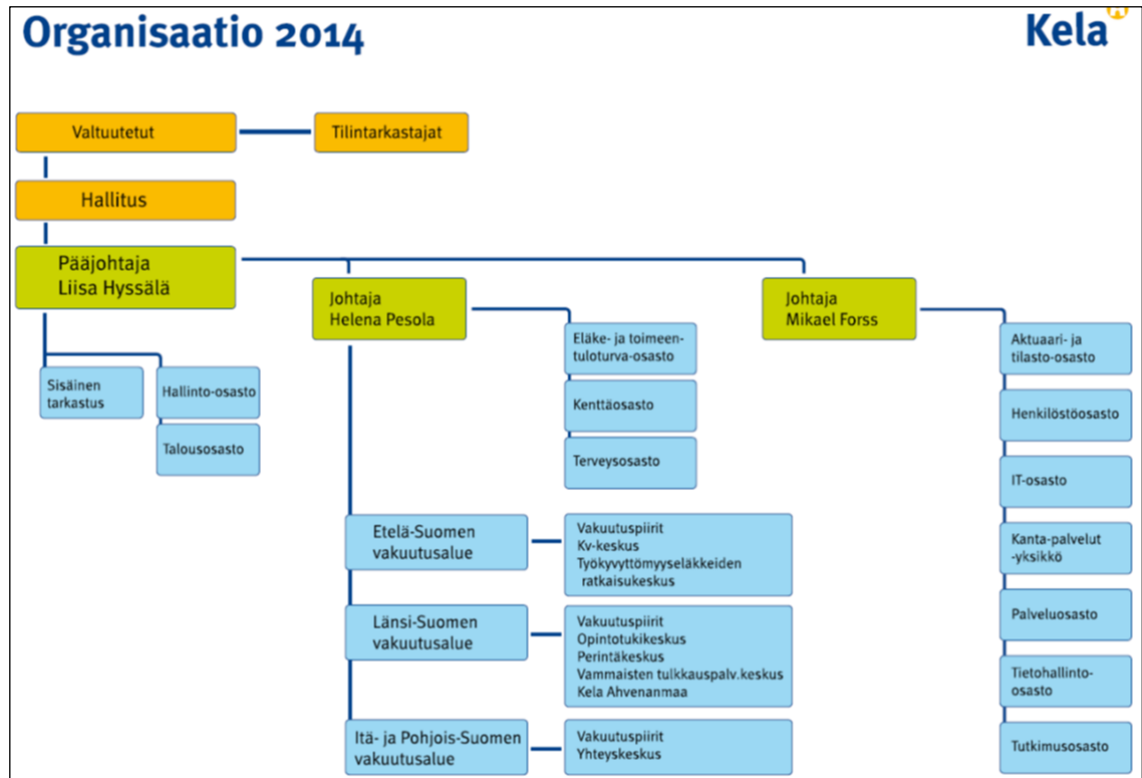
Organisaatio 2014

Kela

Valtuutetut

Tilintarkastajat

Hallitus

Pääjohtaja
Liisa Hyssälä

Sisäinen tarkastus

Hallinto-osasto

Talousosasto

Johtaja
Helena Pesola

Eläke- ja toimeentuloturva-osasto

Kenttäosasto

Terveysosasto

Etelä-Suomen vakuutusalue

Vakuutuspiirit
Kv-keskus
Työkyvyttömyyseläkkeiden ratkaisukeskus

Länsi-Suomen vakuutusalue

Vakuutuspiirit
Opintotukikeskus
Perintäkeskus
Vammaisten tulkkauspalv.keskus
Kela Ahvenanmaa

Itä- ja Pohjois-Suomen vakuutusalue

Vakuutuspiirit
Yhteyskeskus

Johtaja
Mikael Forss

Aktuaari- ja tilasto-osasto

Henkilöstöosasto

IT-osasto

Kanta-palvelut -yksikkö

Palveluosasto

Tietohallinto-osasto

Tutkimusosasto